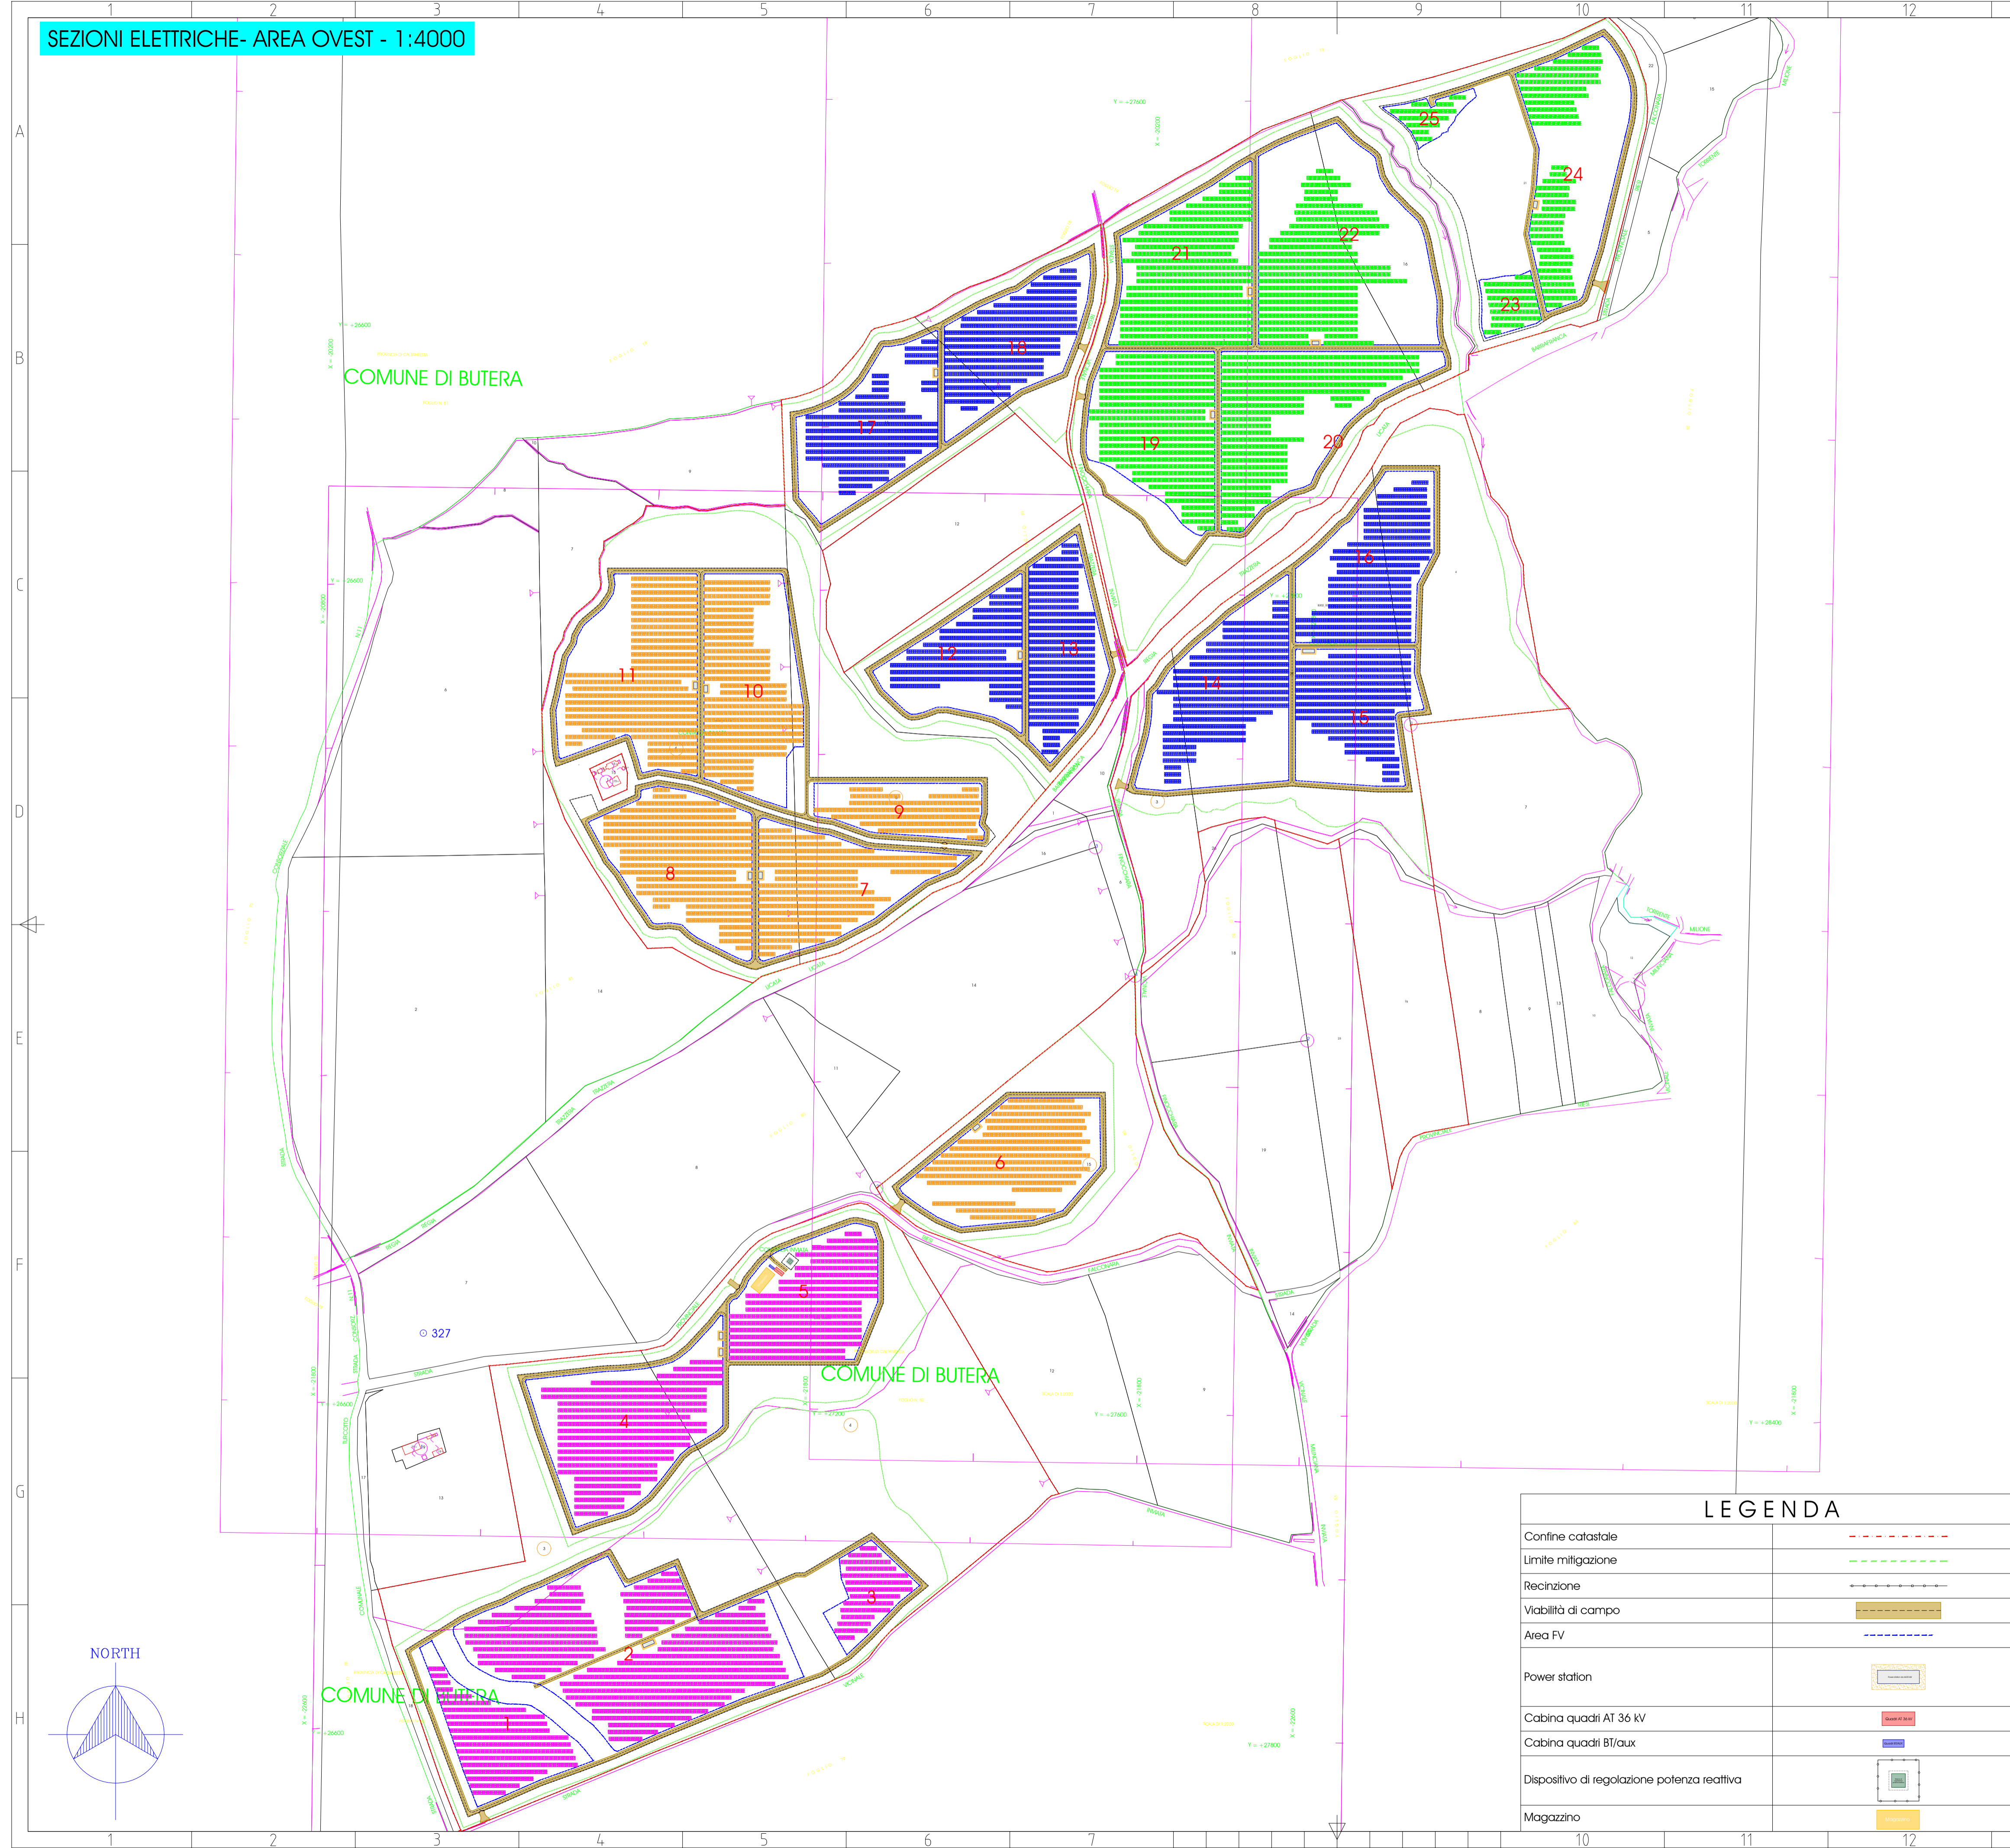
1 2 3 4 5 6 7 8 9 10 11 12

SEZIONI ELETTRICHE- AREA OVEST - 1:4000

A
B
C
D
E
F
G
H

COMUNE DI BUTERA

25
24
22
21
23
18
17
19
20
16
11
10
12
13
14
15
9
8
7
6
5
327
4
COMUNE DI BUTERA
3
2
1
COMUNE DI BUTERA

NORTH

LEGENDA

| | |
|---|---|
| Confine catastale | |
| Limite mitigazione | |
| Recinzione | |
| Viabilità di campo | |
| Area FV | |
| Power station | |
| Cabina quadri AT 36 kV | |
| Cabina quadri BT/aux | |
| Dispositivo di regolazione potenza reattiva | |
| Magazzino | |

1 2 3 4 5 6 7 8 9 10 11 12